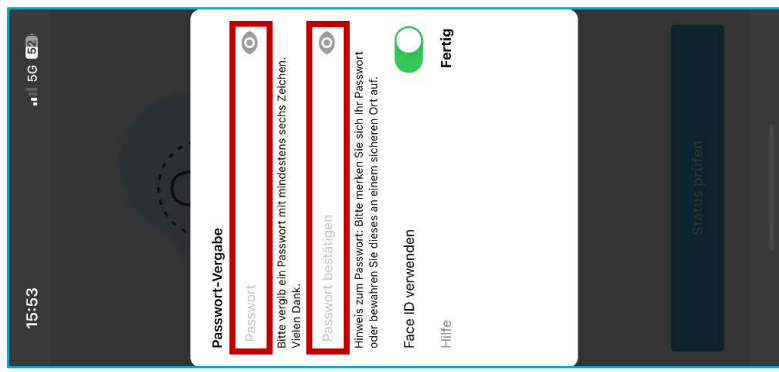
15:53

5G 52

Passwort-Vergabe

Passwort

Bitte vergib ein Passwort mit mindestens sechs Zeichen. Vielen Dank.

Passwort bestätigen

Hinweis zum Passwort: Bitte merken Sie sich Ihr Passwort oder bewahren Sie dieses an einem sicheren Ort auf.

Face ID verwenden

Hilfe

Fertig

Status prüfen